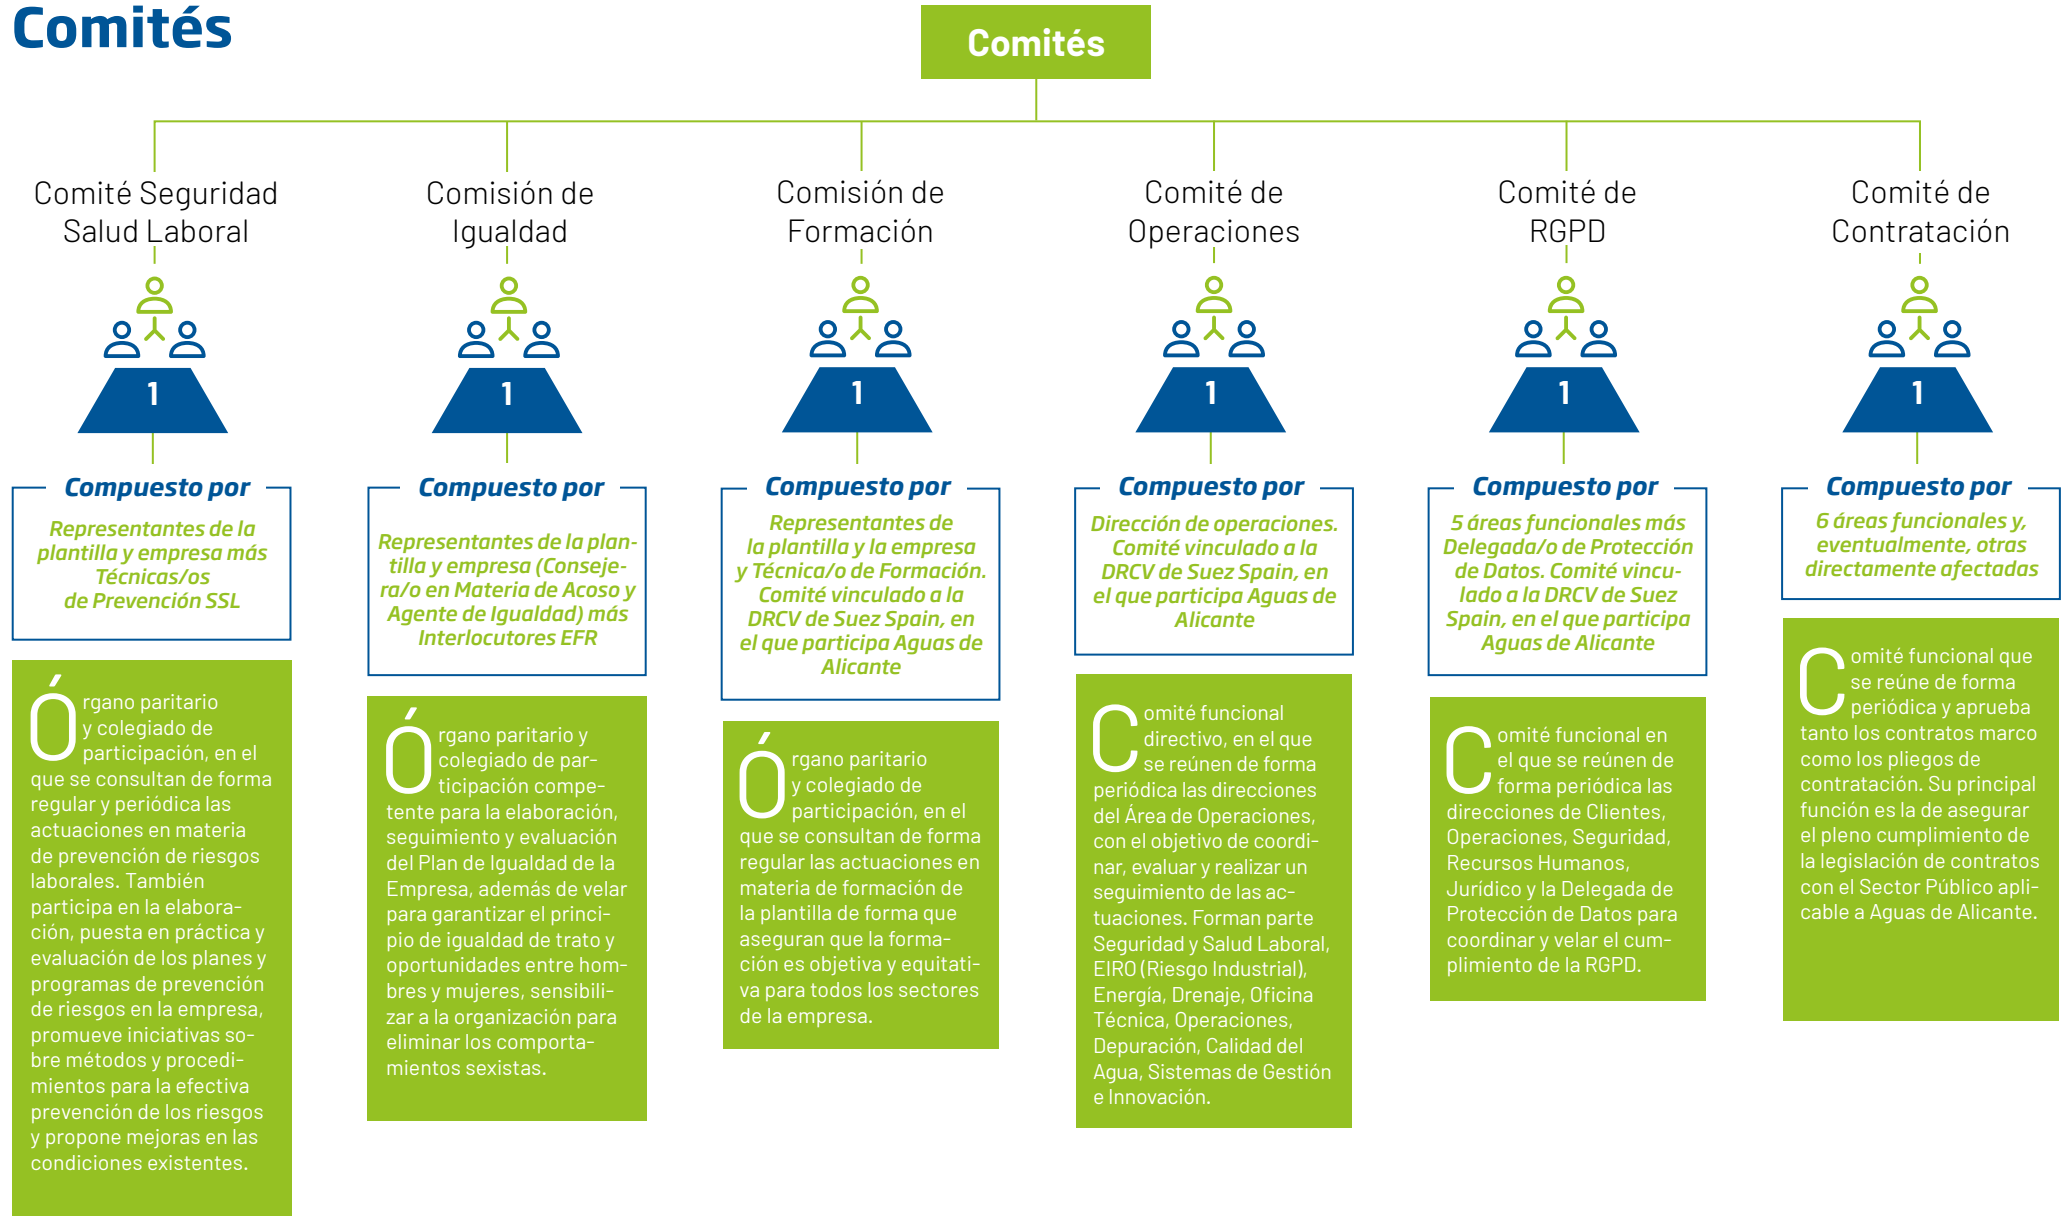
Comités

Comités

Comité Seguridad Salud Laboral

1

Compuesto por

Representantes de la plantilla y empresa más Técnicas/os de Prevención SSL

Órgano paritario y colegiado de participación, en el que se consultan de forma regular y periódica las actuaciones en materia de prevención de riesgos laborales. También participa en la elaboración, puesta en práctica y evaluación de los planes y programas de prevención de riesgos en la empresa, promueve iniciativas sobre métodos y procedimientos para la efectiva prevención de los riesgos y propone mejoras en las condiciones existentes.

Comisión de Igualdad

1

Compuesto por

Representantes de la plantilla y empresa (Consejera/o en Materia de Acoso y Agente de Igualdad) más Interlocutores EFR

Órgano paritario y colegiado de participación competente para la elaboración, seguimiento y evaluación del Plan de Igualdad de la Empresa, además de velar para garantizar el principio de igualdad de trato y oportunidades entre hombres y mujeres, sensibilizar a la organización para eliminar los comportamientos sexistas.

Comisión de Formación

1

Compuesto por

Representantes de la plantilla y la empresa y Técnica/o de Formación. Comité vinculado a la DRCV de Suez Spain, en el que participa Aguas de Alicante

Órgano paritario y colegiado de participación, en el que se consultan de forma regular las actuaciones en materia de formación de la plantilla de forma que aseguran que la formación es objetiva y equitativa para todos los sectores de la empresa.

Comité de Operaciones

1

Compuesto por

Dirección de operaciones. Comité vinculado a la DRCV de Suez Spain, en el que participa Aguas de Alicante

Comité funcional directivo, en el que se reúnen de forma periódica las direcciones del Área de Operaciones, con el objetivo de coordinar, evaluar y realizar un seguimiento de las actuaciones. Forman parte Seguridad y Salud Laboral, EIRO (Riesgo Industrial), Energía, Drenaje, Oficina Técnica, Operaciones, Depuración, Calidad del Agua, Sistemas de Gestión e Innovación.

Comité de RGPD

1

Compuesto por

5 áreas funcionales más Delegada/o de Protección de Datos. Comité vinculado a la DRCV de Suez Spain, en el que participa Aguas de Alicante

Comité funcional en el que se reúnen de forma periódica las direcciones de Clientes, Operaciones, Seguridad, Recursos Humanos, Jurídico y la Delegada de Protección de Datos para coordinar y velar el cumplimiento de la RGPD.

Comité de Contratación

1

Compuesto por

6 áreas funcionales y, eventualmente, otras directamente afectadas

Comité funcional que se reúne de forma periódica y aprueba tanto los contratos marco como los pliegos de contratación. Su principal función es la de asegurar el pleno cumplimiento de la legislación de contratos con el Sector Público aplicable a Aguas de Alicante.